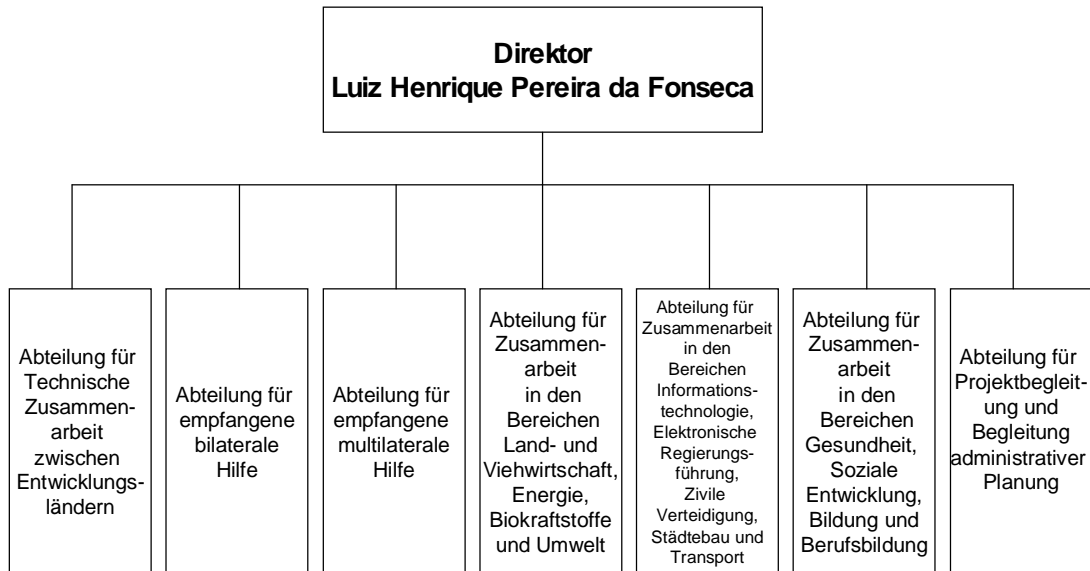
Direktor
Luiz Henrique Pereira da Fonseca

Abteilung für Technische Zusammenarbeit zwischen Entwicklungsländern

Abteilung für empfangene bilaterale Hilfe

Abteilung für empfangene multilaterale Hilfe

Abteilung für Zusammenarbeit in den Bereichen Land- und Viehwirtschaft, Energie, Biokraftstoffe und Umwelt

Abteilung für Zusammenarbeit in den Bereichen Informationstechnologie, Elektronische Regierungsführung, Zivile Verteidigung, Städtebau und Transport

Abteilung für Zusammenarbeit in den Bereichen Gesundheit, Soziale Entwicklung, Bildung und Berufsbildung

Abteilung für Projektbegleitung und Begleitung administrativer Planung